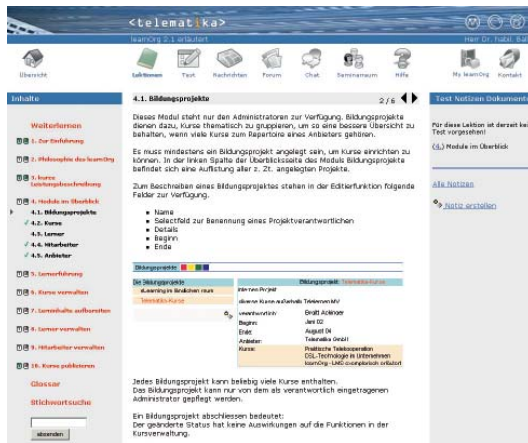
<telematika>

learnOrg 2.1 erläutert

Herr Dr. Hubit, Bal

Übersicht

Lektionen

Text

Nachrichten

Forum

Chat

Seminarraum

Hilfe

My learnOrg

Kontakt

Inhalte

Weiterlernen

1. Zur Einführung

2. Philosophie des learnOrg

3. kurze Leistungsbeschreibung

4. Module im Überblick

4.1. Bildungsprojekte

4.2. Kurse

4.3. Lerner

4.4. Mitarbeiter

4.5. Anbieter

5. Lernerführung

6. Kurse verwalten

7. Lerninhalte aufbereiten

8. Lerner verwalten

9. Mitarbeiter verwalten

10. Kurse publizieren

Glossar

Stichwortsuche

absenden

4.1. Bildungsprojekte

2 / 6

Dieses Modul steht nur den Administratoren zur Verfügung. Bildungsprojekte dienen dazu, Kurse thematisch zu gruppieren, um so eine bessere Übersicht zu behalten, wenn viele Kurse zum Repertoire eines Anbieters gehören.

Es muss mindestens ein Bildungsprojekt angelegt sein, um Kurse einrichten zu können. In der linken Spalte der Überblicksseite des Moduls Bildungsprojekte befindet sich eine Auflistung aller z. Zt. angelegten Projekte.

Zum Beschreiben eines Bildungsprojektes stehen in der Editierfunktion folgende Felder zur Verfügung.

- Name
- Selectfeld zur Benennung eines Projektverantwortlichen
- Details
- Beginn
- Ende

Bildungsprojekte

Die Bildungsprojekte

eLearning im Gesundheitswesen

Telematik-Kurse

Bildungsprojekt: Telematik-Kurse

Internes Projekt

diverse Kurse außerhalb Telelernen MV

verantwortlich: Bedit Aceinger

Beginn: Jahr 02

Ende: August 04

Anbieter: Telematika GmbH

Kurse: Praktische Telekooperation
DSL-Technologie in Unternehmen
learnOrg - LMS-exemplarisch erläutert

Jedes Bildungsprojekt kann beliebig viele Kurse enthalten.
Das Bildungsprojekt kann nur von dem als verantwortlich eingetragenen Administrator gepflegt werden.

Ein Bildungsprojekt abschliessen bedeutet:
Der geänderte Status hat keine Auswirkungen auf die Funktionen in der Kursverwaltung.

Test Notizen Dokumente

Für diese Lektion ist derzeit kein Test vorgesehen!

(4.) Module im Überblick

Alle Notizen

Notiz erstellen